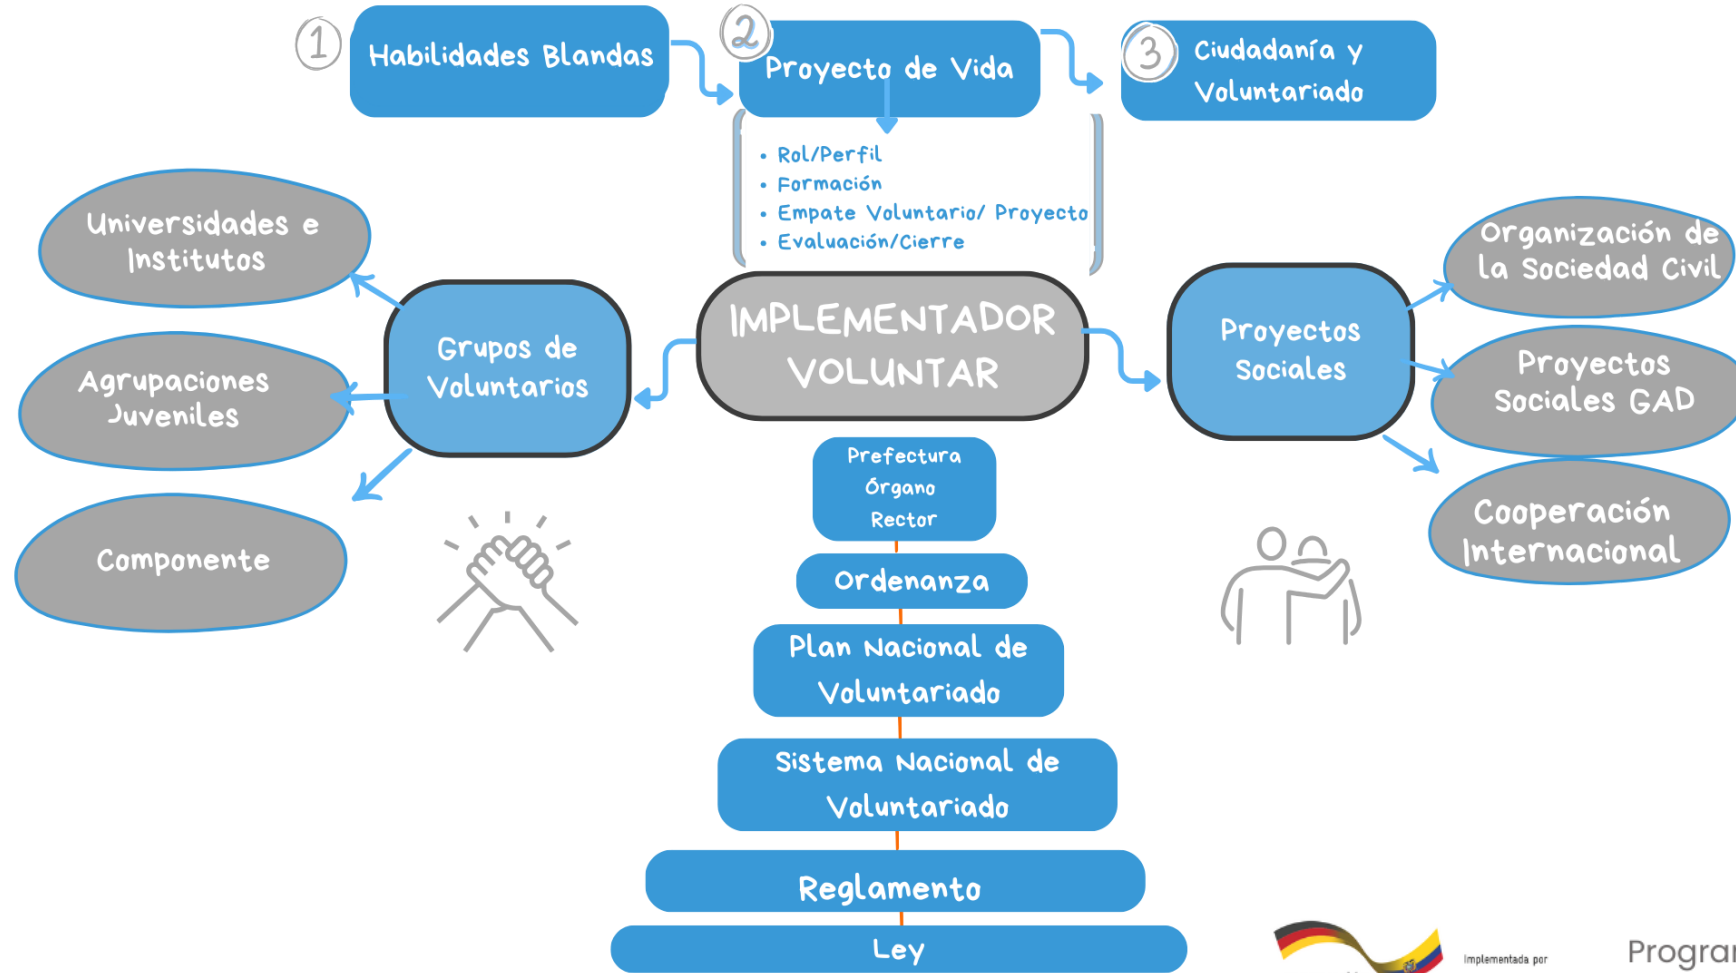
1 Habilidades Blandas

2 Proyecto de Vida

3 Ciudadanía y Voluntariado

• Rol/Perfil
• Formación
• Empate Voluntario/ Proyecto
• Evaluación/Cierre

Universidades e Institutos

Agrupaciones Juveniles

Componente

Grupos de Voluntarios

IMPLEMENTADOR VOLUNTAR

Proyectos Sociales

Organización de la Sociedad Civil

Proyectos Sociales GAD

Cooperación Internacional

Prefectura Órgano Rector

Ordenanza

Plan Nacional de Voluntariado

Sistema Nacional de Voluntariado

Reglamento

Ley

Implementada por

Progra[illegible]